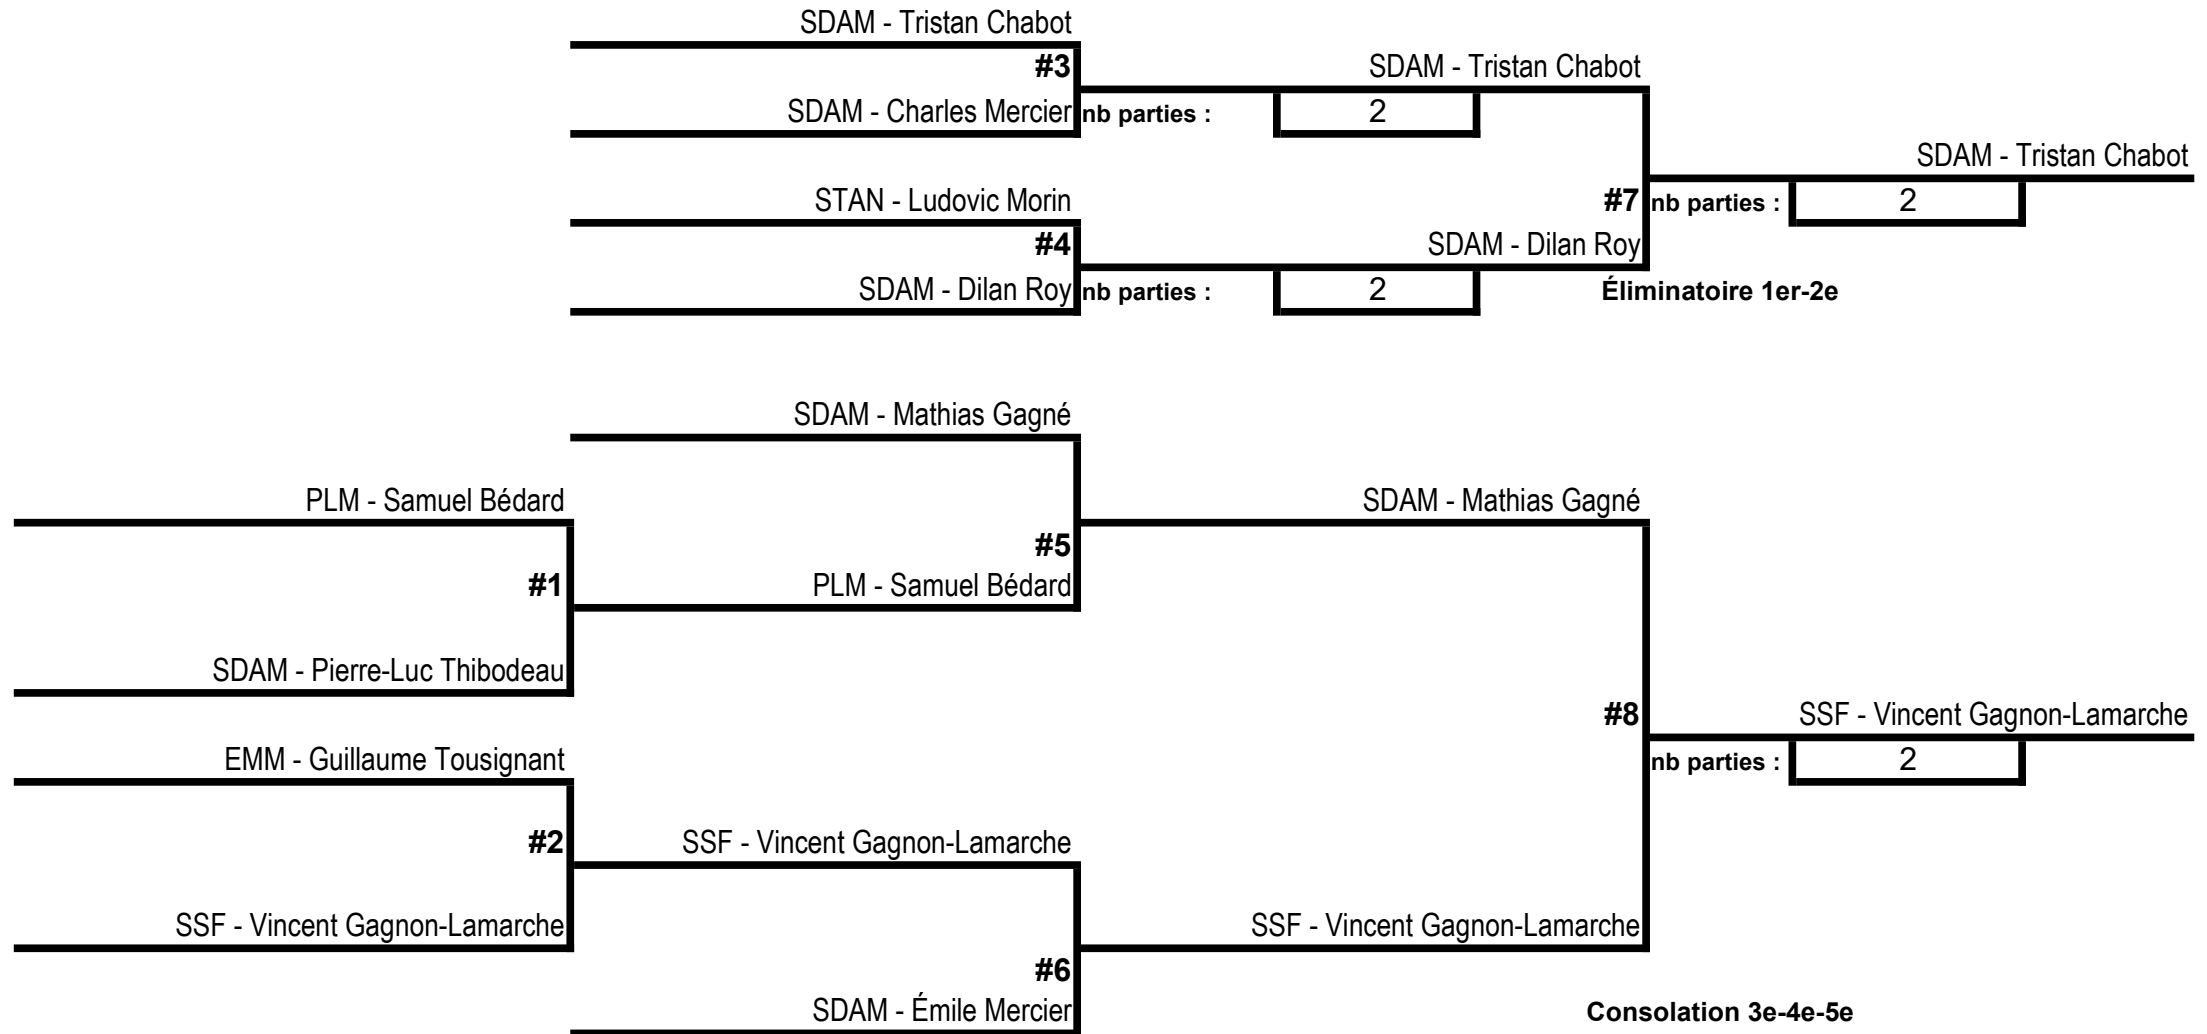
SDAM - Tristan Chabot
#3
SDAM - Charles Mercier nb parties : 2
SDAM - Tristan Chabot

STAN - Ludovic Morin
#4
SDAM - Dilan Roy nb parties : 2
SDAM - Dilan Roy

#7 nb parties : 2
SDAM - Tristan Chabot

Éliminatoire 1er-2e

SDAM - Mathias Gagné

PLM - Samuel Bédard
#1
SDAM - Pierre-Luc Thibodeau

#5
PLM - Samuel Bédard

SDAM - Mathias Gagné

EMM - Guillaume Tousignant
#2
SSF - Vincent Gagnon-Lamarche

SSF - Vincent Gagnon-Lamarche
#6
SDAM - Émile Mercier

SSF - Vincent Gagnon-Lamarche

#8 nb parties : 2
SSF - Vincent Gagnon-Lamarche

Consolation 3e-4e-5e